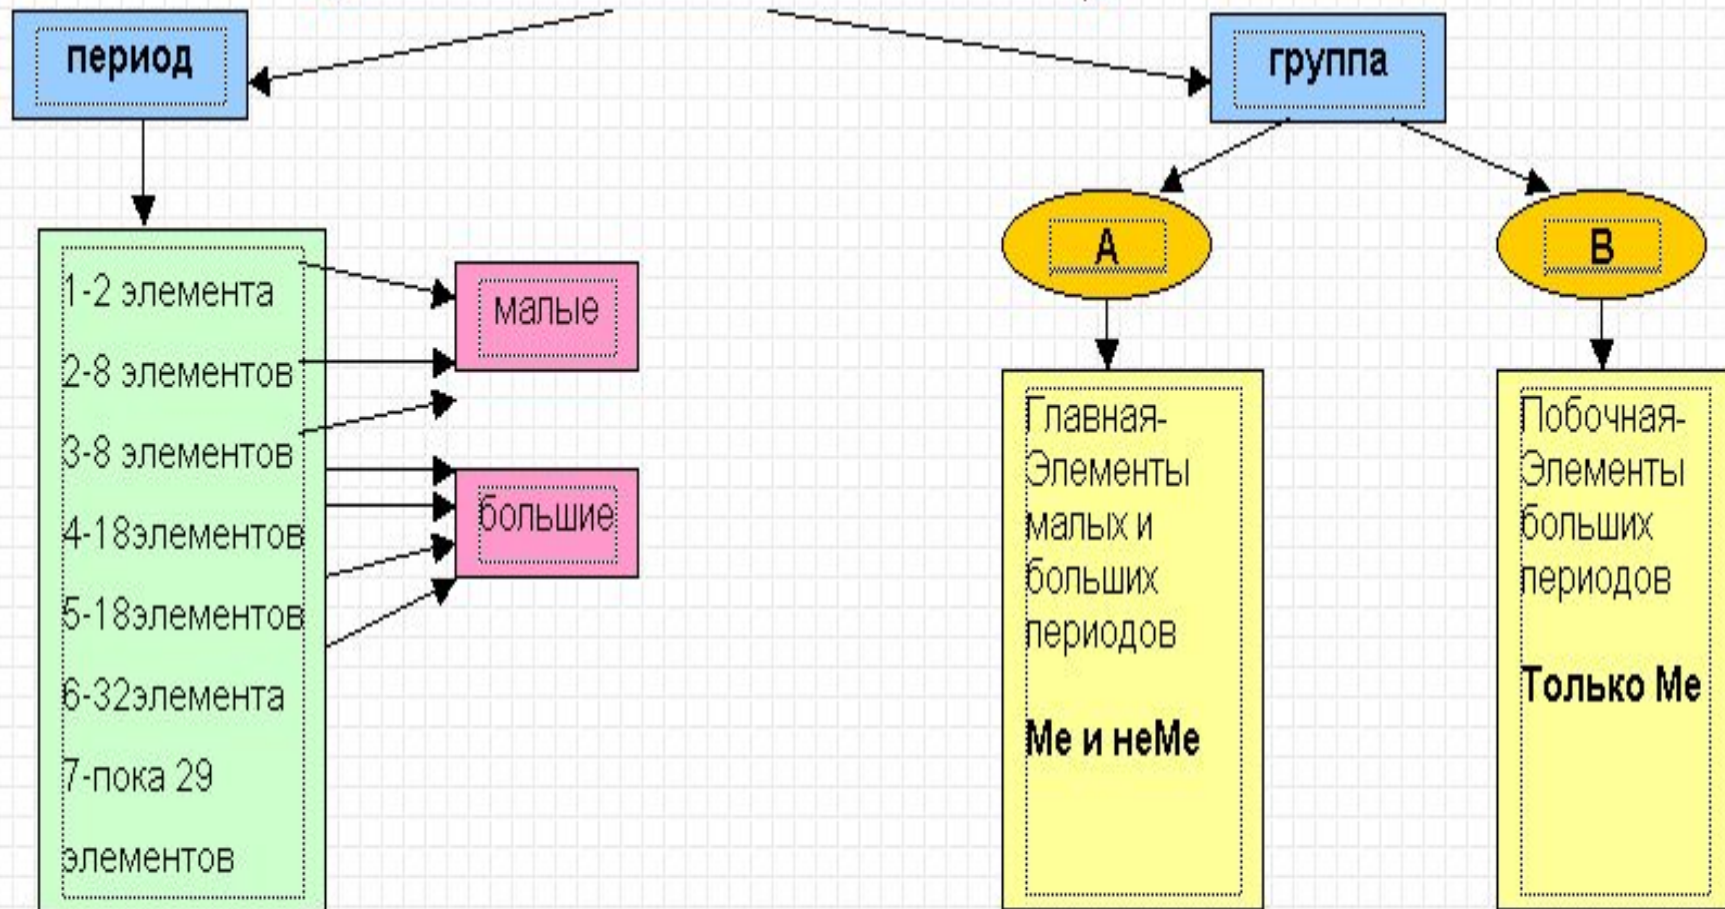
период

группа

1-2 элемента
2-8 элементов
3-8 элементов
4-18элементов
5-18элементов
6-32элемента
7-пока 29 элементов

малые

большие

А

В

Главная-Элементы малых и больших периодов

Ме и неМе

Побочная-Элементы больших периодов

Только Ме